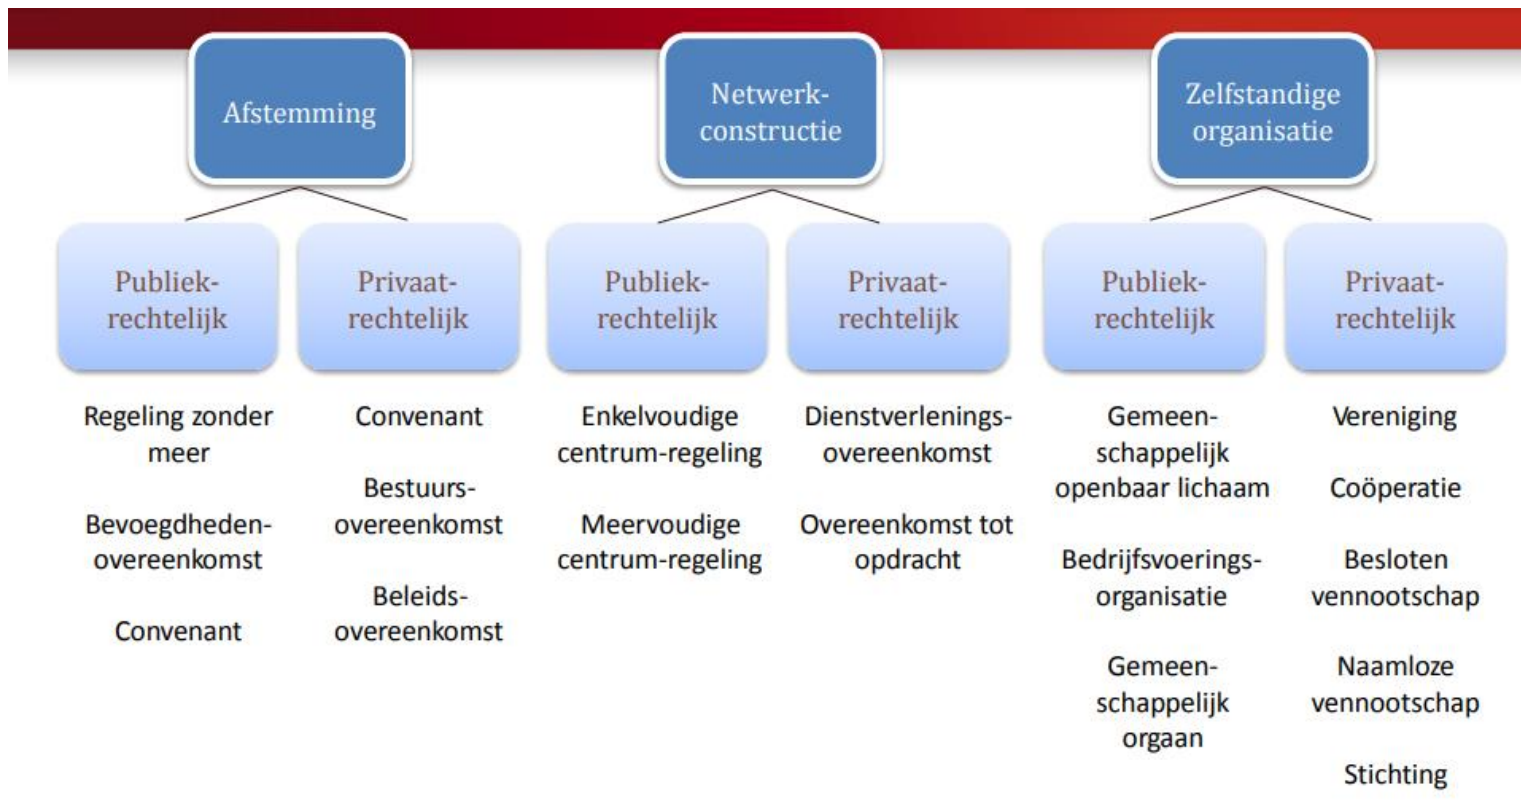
Afstemming

Publiekrechtelijk

Regeling zonder meer

Bevoegdhedenovereenkomst

Convenant

Privaatrechtelijk

Convenant

Bestuursovereenkomst

Beleidsovereenkomst

Netwerkconstructie

Publiekrechtelijk

Enkelvoudige centrum-regeling

Meervoudige centrum-regeling

Privaatrechtelijk

Dienstverleningsovereenkomst

Overeenkomst tot opdracht

Zelfstandige organisatie

Publiekrechtelijk

Gemeenschappelijk openbaar lichaam

Bedrijfsvoeringsorganisatie

Gemeenschappelijk orgaan

Privaatrechtelijk

Vereniging

Coöperatie

Besloten vennootschap

Naamloze vennootschap

Stichting